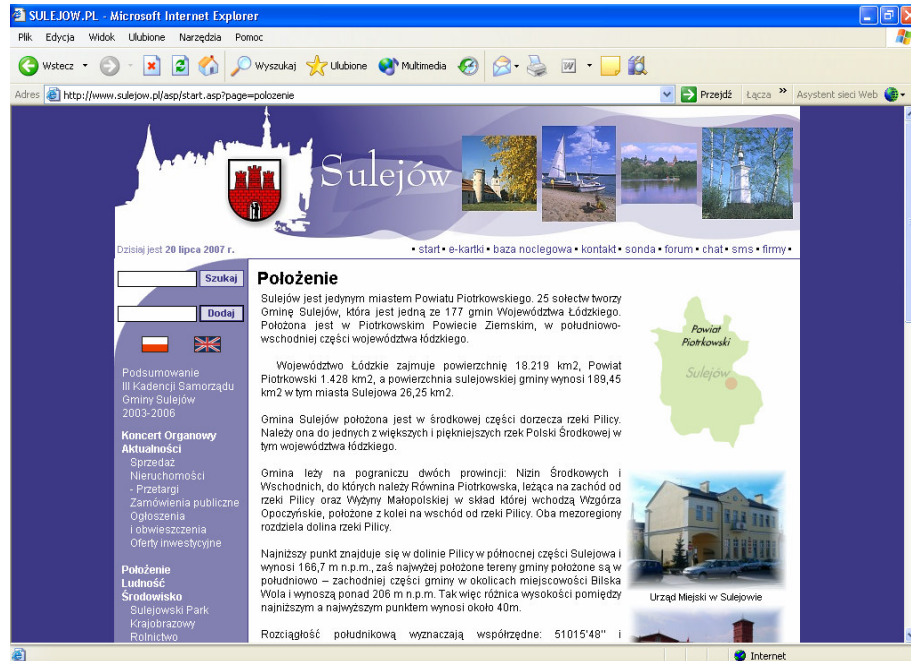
SULEJOW.PL - Microsoft Internet Explorer

Plik Edycja Widok Ulubione Narzędzia Pomoc

Wstecz Wyszukaj Ulubione Multimedia

Adres http://www.sulejow.pl/asp/start.asp?page=polozenie Przejdź Łącza » Asystent sieci Web

Sulejów

Dzisiaj jest 20 lipca 2007 r.

• start • e-kartki • baza noclegowa • kontakt • sonda • forum • chat • sms • firmy •

Szukaj

Dodaj

Podsumowanie III Kadencji Samorządu Gminy Sulejów 2003-2006

Koncert Organowy
Aktualności
Sprzedaż
Nieruchomości
- Przetargi
Zamówienia publiczne
Ogłoszenia i obwieszczenia
Oferty inwestycyjne

Położenie
Ludność
Środowisko
Sulejowski Park Krajobrazowy
Rolnictwo

Położenie

Sulejów jest jedynym miastem Powiatu Piotrkowskiego. 25 sołectw tworzy Gminę Sulejów, która jest jedną ze 177 gmin Województwa Łódzkiego. Położona jest w Piotrkowskim Powiecie Ziemskim, w południowo-wschodniej części województwa łódzkiego.

Województwo Łódzkie zajmuje powierzchnię 18.219 km2, Powiat Piotrkowski 1.428 km2, a powierzchnia sulejowskiej gminy wynosi 189,45 km2 w tym miasta Sulejowa 26,25 km2.

Gmina Sulejów położona jest w środkowej części dorzecza rzeki Pilicy. Należy ona do jednych z większych i piękniejszych rzek Polski Środkowej w tym województwa łódzkiego.

Gmina leży na pograniczu dwóch prowincji: Nizin Środkowych i Wschodnich, do których należy Równina Piotrkowska, leżąca na zachód od rzeki Pilicy oraz Wyżyny Małopolskiej w skład której wchodzą Wzgórza Opoczyńskie, położone z kolei na wschód od rzeki Pilicy. Oba mezoregiony rozdziela dolina rzeki Pilicy.

Najniższy punkt znajduje się w dolinie Pilicy w północnej części Sulejowa i wynosi 166,7 m n.p.m., zaś najwyżej położone tereny gminy położone są w południowo – zachodniej części gminy w okolicach miejscowości Bilska Wola i wynoszą ponad 206 m n.p.m. Tak więc różnica wysokości pomiędzy najniższym a najwyższym punktem wynosi około 40m.

Rozciągłość południkową wyznaczają współrzędne: 51015'48" i

Powiat Piotrkowski

Sulejów

Urząd Miejski w Sulejowie

Internet